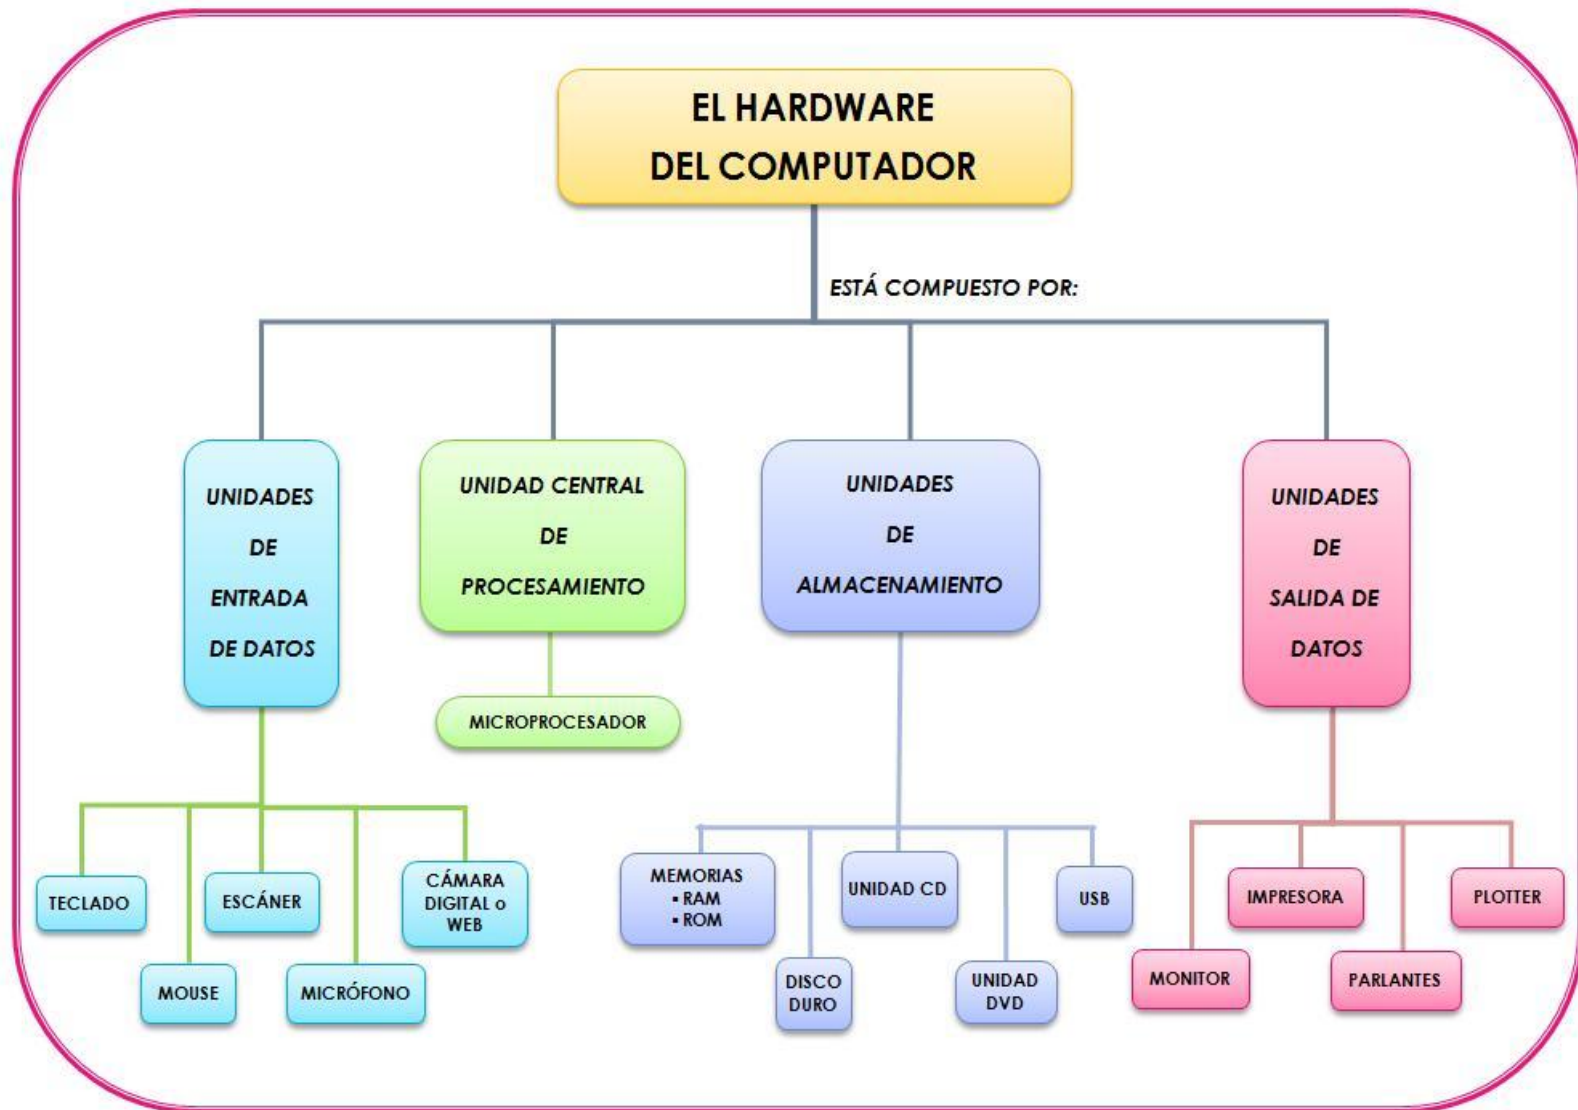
EL HARDWARE DEL COMPUTADOR

ESTÁ COMPUESTO POR:

UNIDADES DE ENTRADA DE DATOS

UNIDAD CENTRAL DE PROCESAMIENTO

UNIDADES DE ALMACENAMIENTO

UNIDADES DE SALIDA DE DATOS

MICROPROCESADOR

TECLADO

MOUSE

ESCÁNER

MICRÓFONO

CÁMARA DIGITAL o WEB

MEMORIAS
- RAM
- ROM

DISCO DURO

UNIDAD CD

UNIDAD DVD

USB

MONITOR

IMPRESORA

PARLANTES

PLOTTER